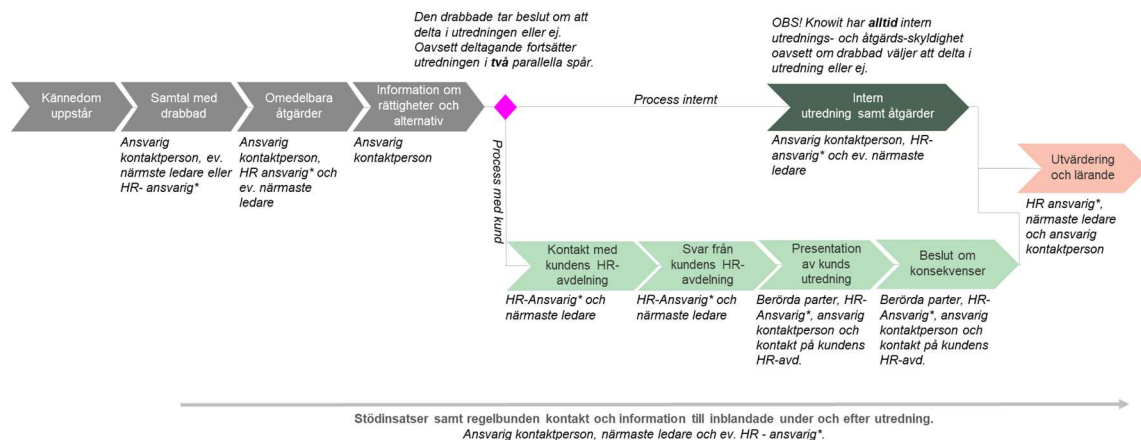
Den drabbade tar beslut om att delta i utredningen eller ej. Oavsett deltagande fortsätter utredningen i **två** parallella spår.

OBS! Knowit har **alltid** intern utrednings- och åtgärds-skyldighet oavsett om drabbad väljer att delta i utredning eller ej.

Kännedom uppstår

Samtal med drabbad

Ansvarig kontaktperson, ev. närmste ledare eller HR- ansvarig*

Omedelbara åtgärder

Ansvarig kontaktperson, HR ansvarig* och ev. närmaste ledare

Information om rättigheter och alternativ

Ansvarig kontaktperson

Process internt

Intern utredning samt åtgärder

Ansvarig kontaktperson, HR-ansvarig* och ev. närmaste ledare

Utvärdering och lärande

HR ansvarig*, närmaste ledare och ansvarig kontaktperson

Process med kund

Kontakt med kundens HR-avdelning

HR-Ansvarig* och närmaste ledare

Svar från kundens HR-avdelning

HR-Ansvarig* och närmaste ledare

Presentation av kunds utredning

Berörda parter, HR-Ansvarig*, ansvarig kontaktperson och kontakt på kundens HR-avd.

Beslut om konsekvenser

Berörda parter, HR-Ansvarig*, ansvarig kontaktperson och kontakt på kundens HR-avd.

Stödinsatser samt regelbunden kontakt och information till inblandade under och efter utredning.
Ansvarig kontaktperson, närmaste ledare och ev. HR - ansvarig*.